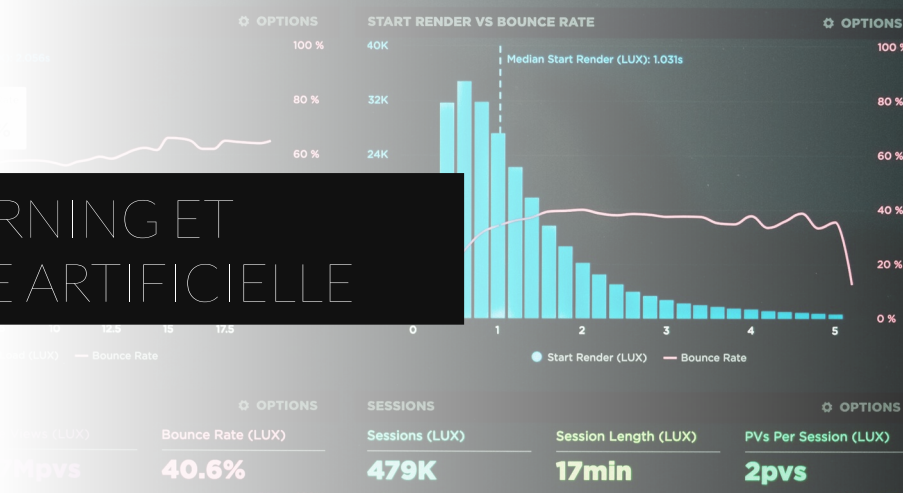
⚙ OPTIONS

100 %

80 %

60 %

RNING ET
E ARTIFICIELLE

10 12.5 15 17.5

(LUX) — Bounce Rate

START RENDER VS BOUNCE RATE

⚙ OPTIONS

40K

32K

24K

Median Start Render (LUX): 1.031s

100 %

80 %

60 %

40 %

20 %

0 %

0 1 2 3 4 5

● Start Render (LUX) — Bounce Rate

⚙ OPTIONS

(LUX)

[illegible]pvs

Bounce Rate (LUX)

40.6%

SESSIONS

⚙ OPTIONS

Sessions (LUX)

479K

Session Length (LUX)

17min

PVs Per Session (LUX)

2pvs